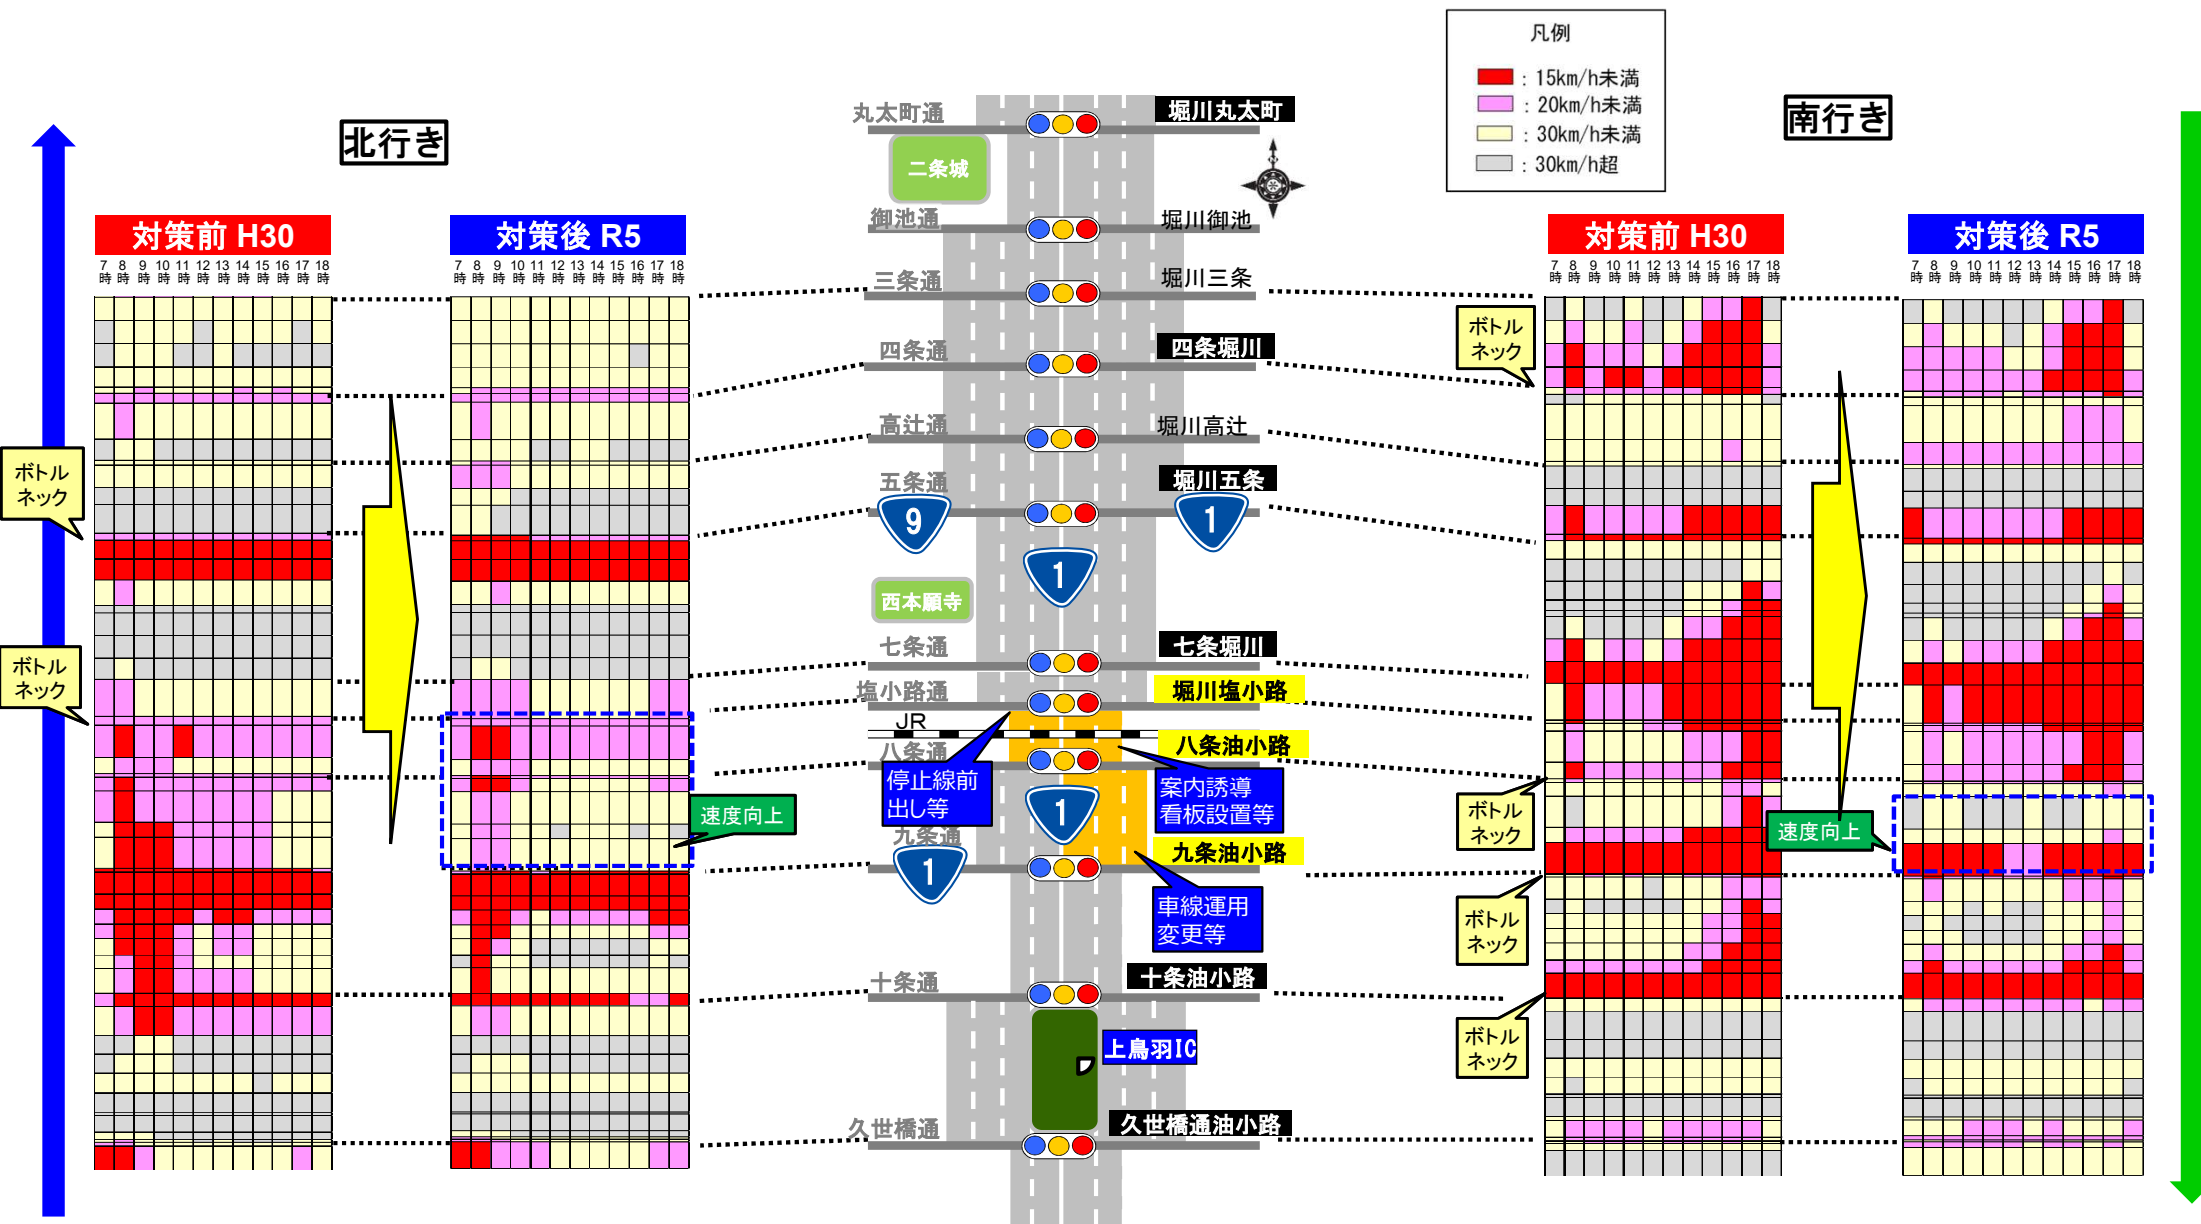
凡例
：15km/h未満
：20km/h未満
：30km/h未満
：30km/h超

北行き

南行き

対策前 H30
7時 8時 9時 10時 11時 12時 13時 14時 15時 16時 17時 18時

対策後 R5
7時 8時 9時 10時 11時 12時 13時 14時 15時 16時 17時 18時

対策前 H30
7時 8時 9時 10時 11時 12時 13時 14時 15時 16時 17時 18時

対策後 R5
7時 8時 9時 10時 11時 12時 13時 14時 15時 16時 17時 18時

丸太町通
堀川丸太町
二条城
御池通
堀川御池
三条通
堀川三条
四条通
四条堀川
高辻通
堀川高辻
五条通
堀川五条
9
1
1
西本願寺
七条通
七条堀川
塩小路通
堀川塩小路
JR
八条通
八条油小路
停止線前出し等
案内誘導看板設置等
1
九条通
九条油小路
1
車線運用変更等
十条通
十条油小路
上鳥羽IC
久世橋通
久世橋通油小路

ボトルネック
ボトルネック
速度向上
ボトルネック
ボトルネック
ボトルネック
ボトルネック
速度向上